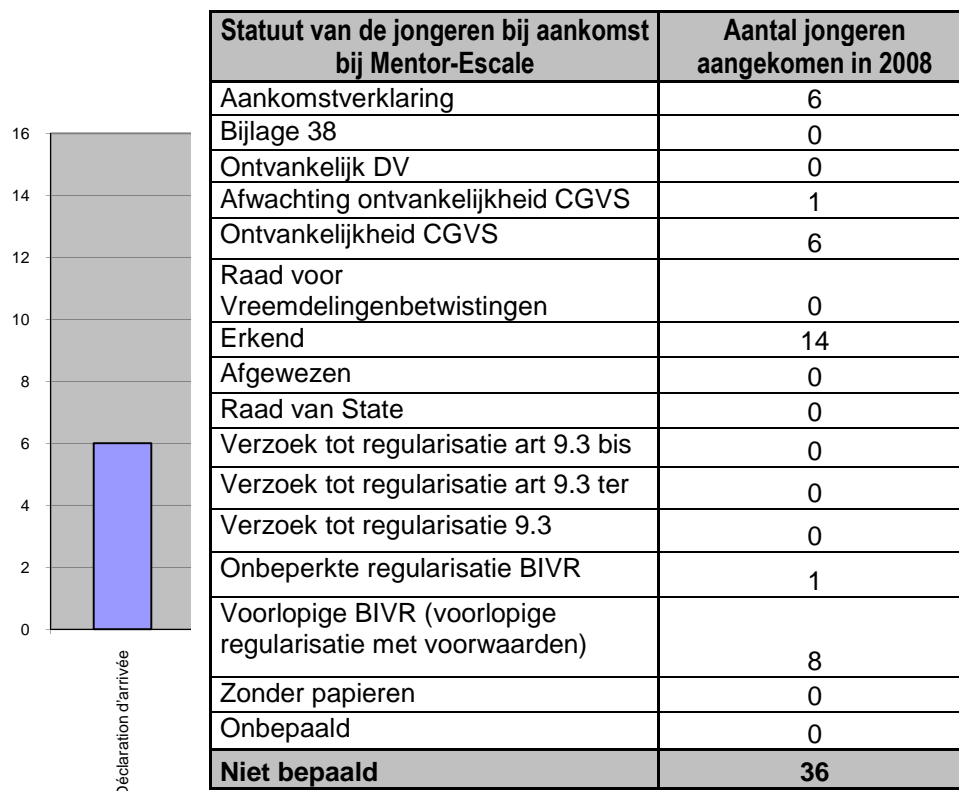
16
14
12
10
8
6
4
2
0

Déclaration d'arrivée

| Statuut van de jongeren bij aankomst bij Mentor-Escale | Aantal jongeren aangekomen in 2008 |
|---|---|
| Aankomstverklaring | 6 |
| Bijlage 38 | 0 |
| Ontvankelijk DV | 0 |
| Afwachting ontvankelijkheid CGVS | 1 |
| Ontvankelijkheid CGVS | 6 |
| Raad voor Vreemdelingenbetwistingen | 0 |
| Erkend | 14 |
| Afgewezen | 0 |
| Raad van State | 0 |
| Verzoek tot regularisatie art 9.3 bis | 0 |
| Verzoek tot regularisatie art 9.3 ter | 0 |
| Verzoek tot regularisatie 9.3 | 0 |
| Onbeperkte regularisatie BIVR | 1 |
| Voorlopige BIVR (voorlopige regularisatie met voorwaarden) | 8 |
| Zonder papieren | 0 |
| Onbepaald | 0 |
| **Niet bepaald** | **36** |